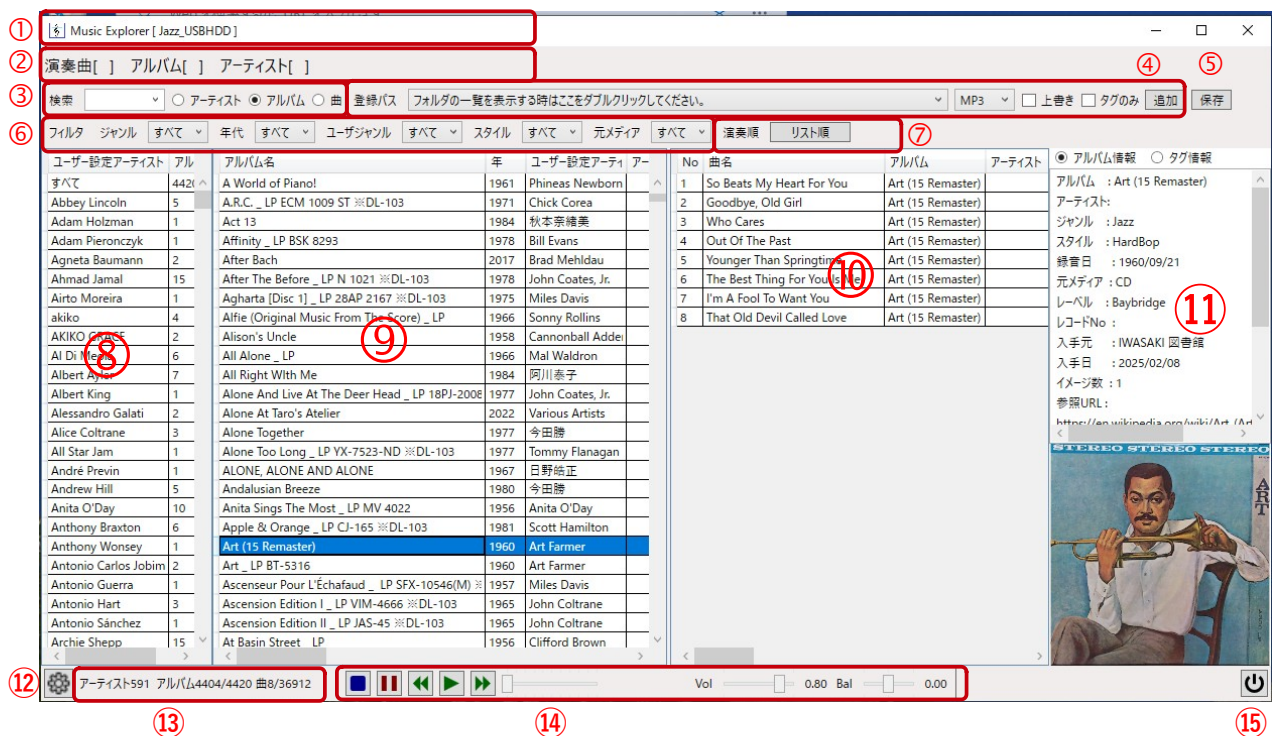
①
Music Explorer [ Jazz_USBHDD ]
②
演奏曲[ ] アルバム[ ] アーティスト[ ]
③
検索
○ アーティスト ◉ アルバム ○ 曲
登録パス フォルダの一覧を表示する時はここをダブルクリックしてください。
MP3
上書き タグのみ 追加
保存
④ ⑤
⑥
フィルタ ジャンル すべて 年代 すべて ユーザジャンル すべて スタイル すべて 元メディア すべて
演奏順 リスト順
⑦

| ユーザー設定アーティスト | アル |
|---|---|
| すべて | 4420 |
| Abbey Lincoln | 5 |
| Adam Holzman | 1 |
| Adam Pieronczyk | 1 |
| Agneta Baumann | 2 |
| Ahmad Jamal | 15 |
| Airto Moreira | 1 |
| akiko | 4 |
| AKIKO GRACE | 2 |
| Al Di Meola | 6 |
| Albert Ayler | 7 |
| Albert King | 1 |
| Alessandro Galati | 2 |
| Alice Coltrane | 3 |
| All Star Jam | 1 |
| André Previn | 1 |
| Andrew Hill | 5 |
| Anita O'Day | 10 |
| Anthony Braxton | 6 |
| Anthony Wonsey | 1 |
| Antonio Carlos Jobim | 2 |
| Antonio Guerra | 1 |
| Antonio Hart | 3 |
| Antonio Sánchez | 1 |
| Archie Shepp | 15 |

⑧

| アルバム名 | 年 | ユーザー設定アーティ | アー |
|---|---|---|---|
| A World of Piano! | 1961 | Phineas Newborn | |
| A.R.C. _ LP ECM 1009 ST ※DL-103 | 1971 | Chick Corea | |
| Act 13 | 1984 | 秋本奈緒美 | |
| Affinity _ LP BSK 8293 | 1978 | Bill Evans | |
| After Bach | 2017 | Brad Mehldau | |
| After The Before _ LP N 1021 ※DL-103 | 1978 | John Coates, Jr. | |
| Agharta [Disc 1] _ LP 28AP 2167 ※DL-103 | 1975 | Miles Davis | |
| Alfie (Original Music From The Score) _ LP | 1966 | Sonny Rollins | |
| Alison's Uncle | 1958 | Cannonball Adder | |
| All Alone _ LP | 1966 | Mal Waldron | |
| All Right With Me | 1984 | 阿川泰子 | |
| Alone And Live At The Deer Head _ LP 18PJ-2008 | 1977 | John Coates, Jr. | |
| Alone At Taro's Atelier | 2022 | Various Artists | |
| Alone Together | 1977 | 今田勝 | |
| Alone Too Long _ LP YX-7523-ND ※DL-103 | 1977 | Tommy Flanagan | |
| ALONE, ALONE AND ALONE | 1967 | 日野皓正 | |
| Andalusian Breeze | 1980 | 今田勝 | |
| Anita Sings The Most _ LP MV 4022 | 1956 | Anita O'Day | |
| Apple & Orange _ LP CJ-165 ※DL-103 | 1981 | Scott Hamilton | |
| Art (15 Remaster) | 1960 | Art Farmer | |
| Art _ LP BT-5316 | 1960 | Art Farmer | |
| Ascenseur Pour L'Échafaud _ LP SFX-10546(M) ※ | 1957 | Miles Davis | |
| Ascension Edition I _ LP VIM-4666 ※DL-103 | 1965 | John Coltrane | |
| Ascension Edition II _ LP JAS-45 ※DL-103 | 1965 | John Coltrane | |
| At Basin Street _ LP | 1956 | Clifford Brown | |

⑨

| No | 曲名 | アルバム | アーティスト |
|---|---|---|---|
| 1 | So Beats My Heart For You | Art (15 Remaster) | |
| 2 | Goodbye, Old Girl | Art (15 Remaster) | |
| 3 | Who Cares | Art (15 Remaster) | |
| 4 | Out Of The Past | Art (15 Remaster) | |
| 5 | Younger Than Springtime | Art (15 Remaster) | |
| 6 | The Best Thing For You Is Me | Art (15 Remaster) | |
| 7 | I'm A Fool To Want You | Art (15 Remaster) | |
| 8 | That Old Devil Called Love | Art (15 Remaster) | |

⑩

◉ アルバム情報 ○ タグ情報
アルバム : Art (15 Remaster)
アーティスト:
ジャンル : Jazz
スタイル : HardBop
録音日 : 1960/09/21
元メディア : CD
レーベル : Baybridge
レコードNo :
入手元 : IWASAKI 図書館
入手日 : 2025/02/08
イメージ数 : 1
参照URL :
https://en.wikipedia.org/wiki/Art_(Art
⑪
STEREO STEREO STEREO
ART

⑫
アーティスト591 アルバム4404/4420 曲8/36912
Vol 0.80 Bal 0.00
⑬ ⑭ ⑮